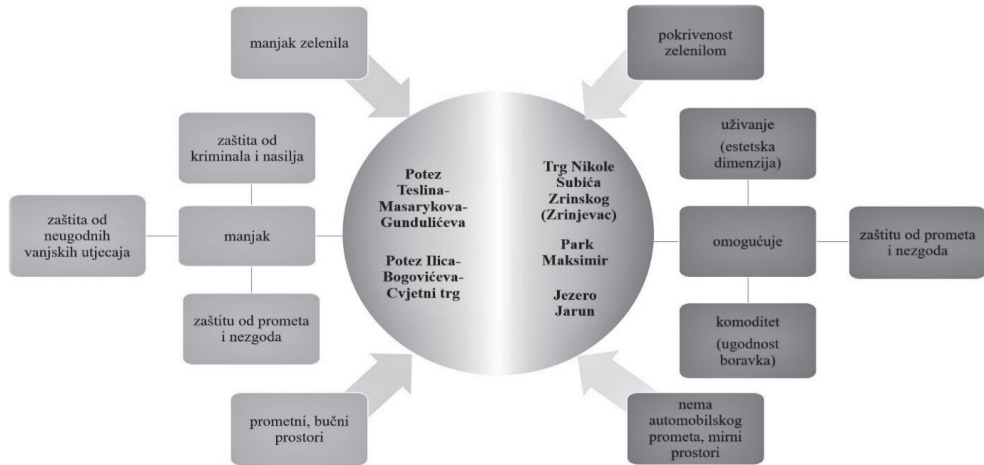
manjak zelenila

pokrivenost zelenilom

zaštita od kriminala i nasilja

zaštita od neugodnih vanjskih utjecaja

manjak

zaštitu od prometa i nezgoda

Potez Teslina-Masarykova-Gundulićeva

Potez Ilica-Bogovićeva-Cvjetni trg

Trg Nikole Šubića Zrinskog (Zrinjevac)

Park Maksimir

Jezero Jarun

uživanje (estetska dimenzija)

omogućuje

zaštitu od prometa i nezgoda

komoditet (ugodnost boravka)

prometni, bučni prostori

nema automobilskog prometa, mirni prostori